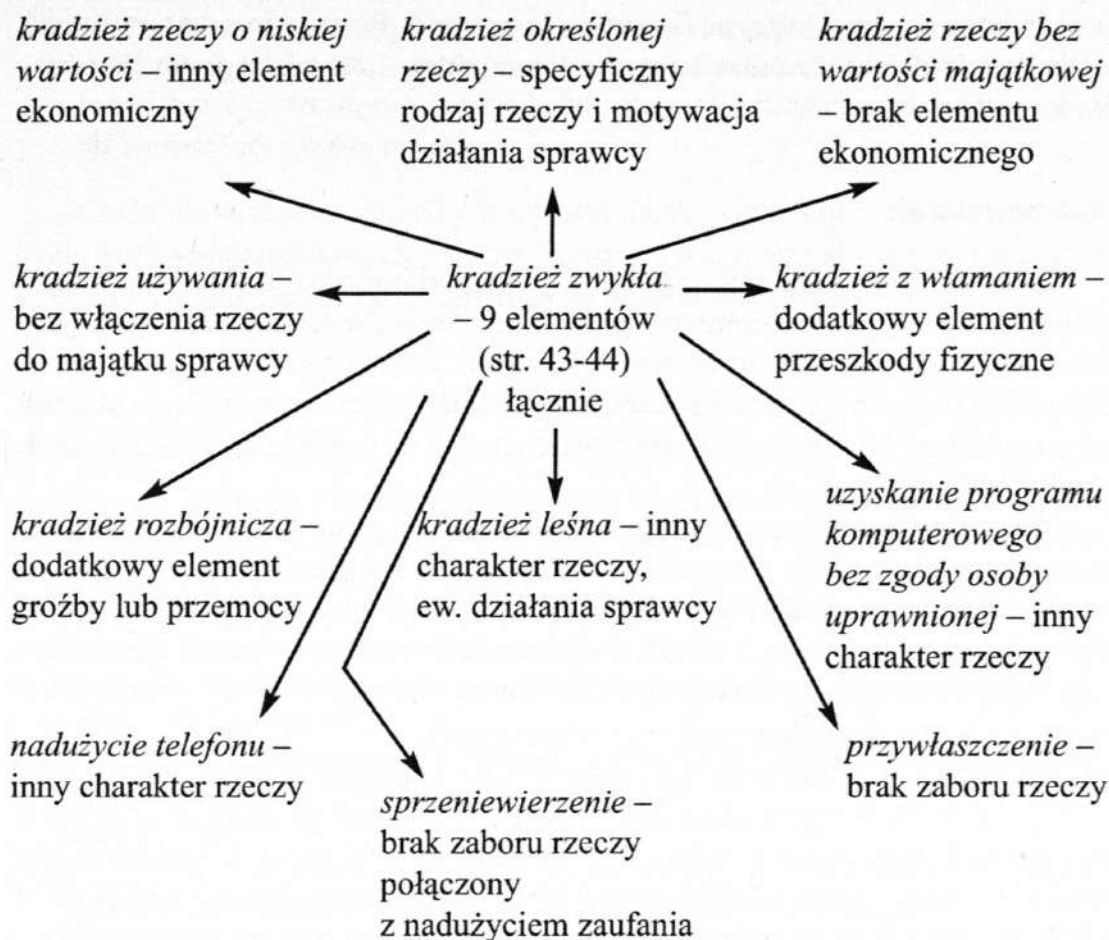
kradzież rzeczy o niskiej wartości – inny element ekonomiczny

kradzież określonej rzeczy – specyficzny rodzaj rzeczy i motywacja działania sprawcy

kradzież rzeczy bez wartości majątkowej – brak elementu ekonomicznego

kradzież używania – bez włączenia rzeczy do majątku sprawcy

kradzież zwykła – 9 elementów (str. 43-44) łącznie

kradzież z włamaniem – dodatkowy element przeszkody fizyczne

kradzież rozbójnicza – dodatkowy element groźby lub przemocy

kradzież leśna – inny charakter rzeczy, ew. działania sprawcy

uzyskanie programu komputerowego bez zgody osoby uprawnionej – inny charakter rzeczy

nadużycie telefonu – inny charakter rzeczy

przywłaszczenie – brak zaboru rzeczy

sprzeniewierzenie – brak zaboru rzeczy połączony z nadużyciem zaufania